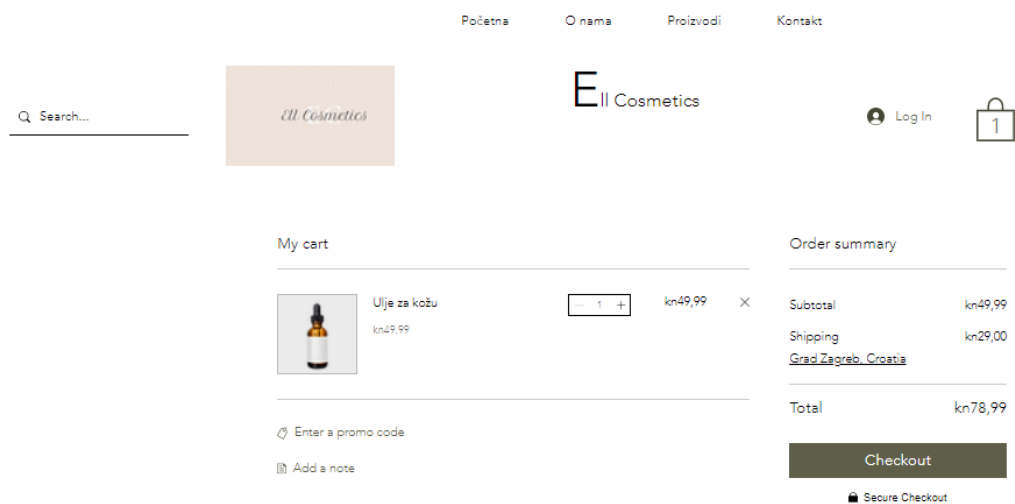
Početna O nama Proizvodi Kontakt

Search...

Ell Cosmetics

Ell Cosmetics

Log In

1

My cart

Ulje za kožu
kn49,99

1

kn49,99

Enter a promo code

Add a note

Order summary

Subtotal kn49,99

Shipping kn29,00
Grad Zagreb, Croatia

Total kn78,99

Checkout

Secure Checkout